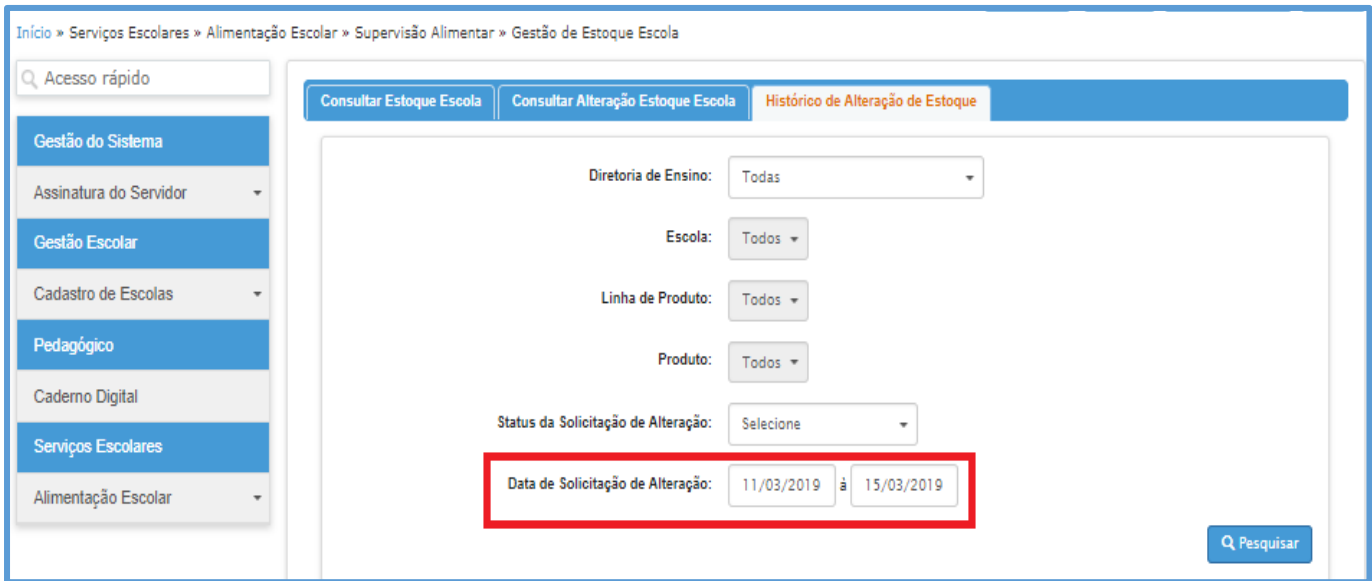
Início » Serviços Escolares » Alimentação Escolar » Supervisão Alimentar » Gestão de Estoque Escola

Acesso rápido

Gestão do Sistema

Assinatura do Servidor

Gestão Escolar

Cadastro de Escolas

Pedagógico

Caderno Digital

Serviços Escolares

Alimentação Escolar

Consultar Estoque Escola | Consultar Alteração Estoque Escola | Histórico de Alteração de Estoque

Diretoria de Ensino: Todas

Escola: Todos

Linha de Produto: Todos

Produto: Todos

Status da Solicitação de Alteração: Selecione

Data de Solicitação de Alteração: 11/03/2019 à 15/03/2019

Pesquisar